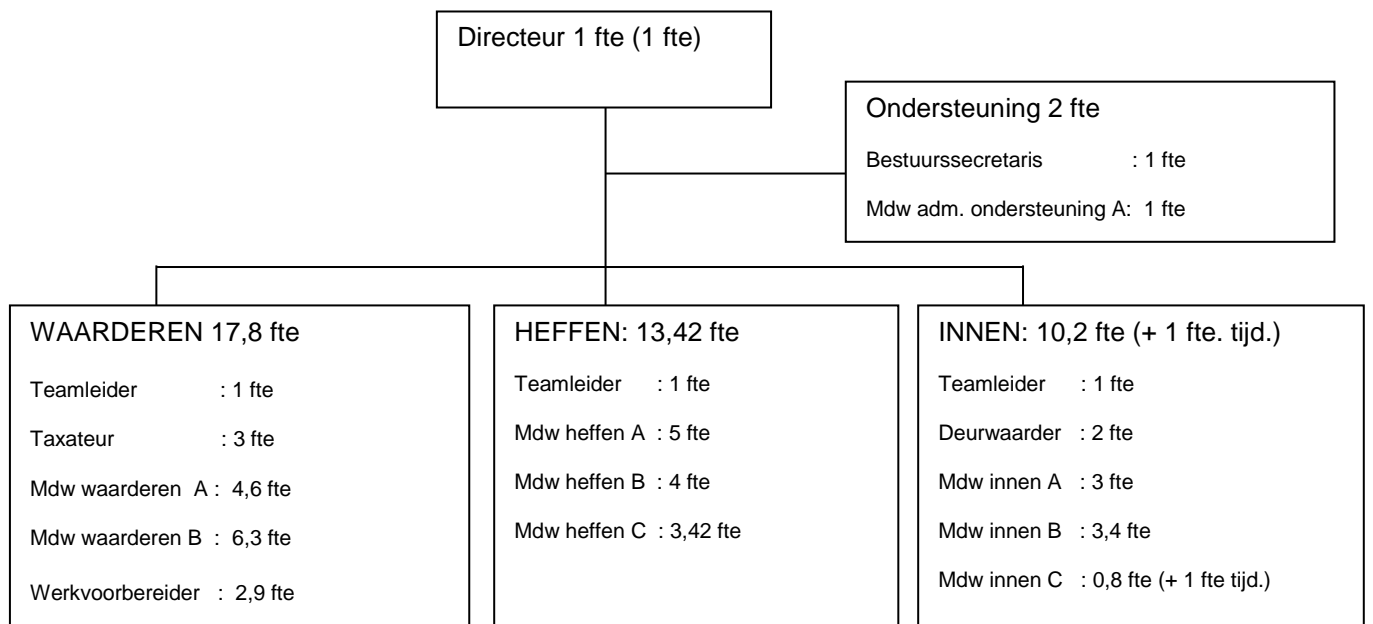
Directeur 1 fte (1 fte)

Ondersteuning 2 fte

Bestuurssecretaris : 1 fte

Mdw adm. ondersteuning A: 1 fte

WAARDEREN 17,8 fte

Teamleider : 1 fte

Taxateur : 3 fte

Mdw waarderen A : 4,6 fte

Mdw waarderen B : 6,3 fte

Werkvoorbereider : 2,9 fte

HEFFEN: 13,42 fte

Teamleider : 1 fte

Mdw heffen A : 5 fte

Mdw heffen B : 4 fte

Mdw heffen C : 3,42 fte

INNEN: 10,2 fte (+ 1 fte. tijd.)

Teamleider : 1 fte

Deurwaarder : 2 fte

Mdw innen A : 3 fte

Mdw innen B : 3,4 fte

Mdw innen C : 0,8 fte (+ 1 fte tijd.)